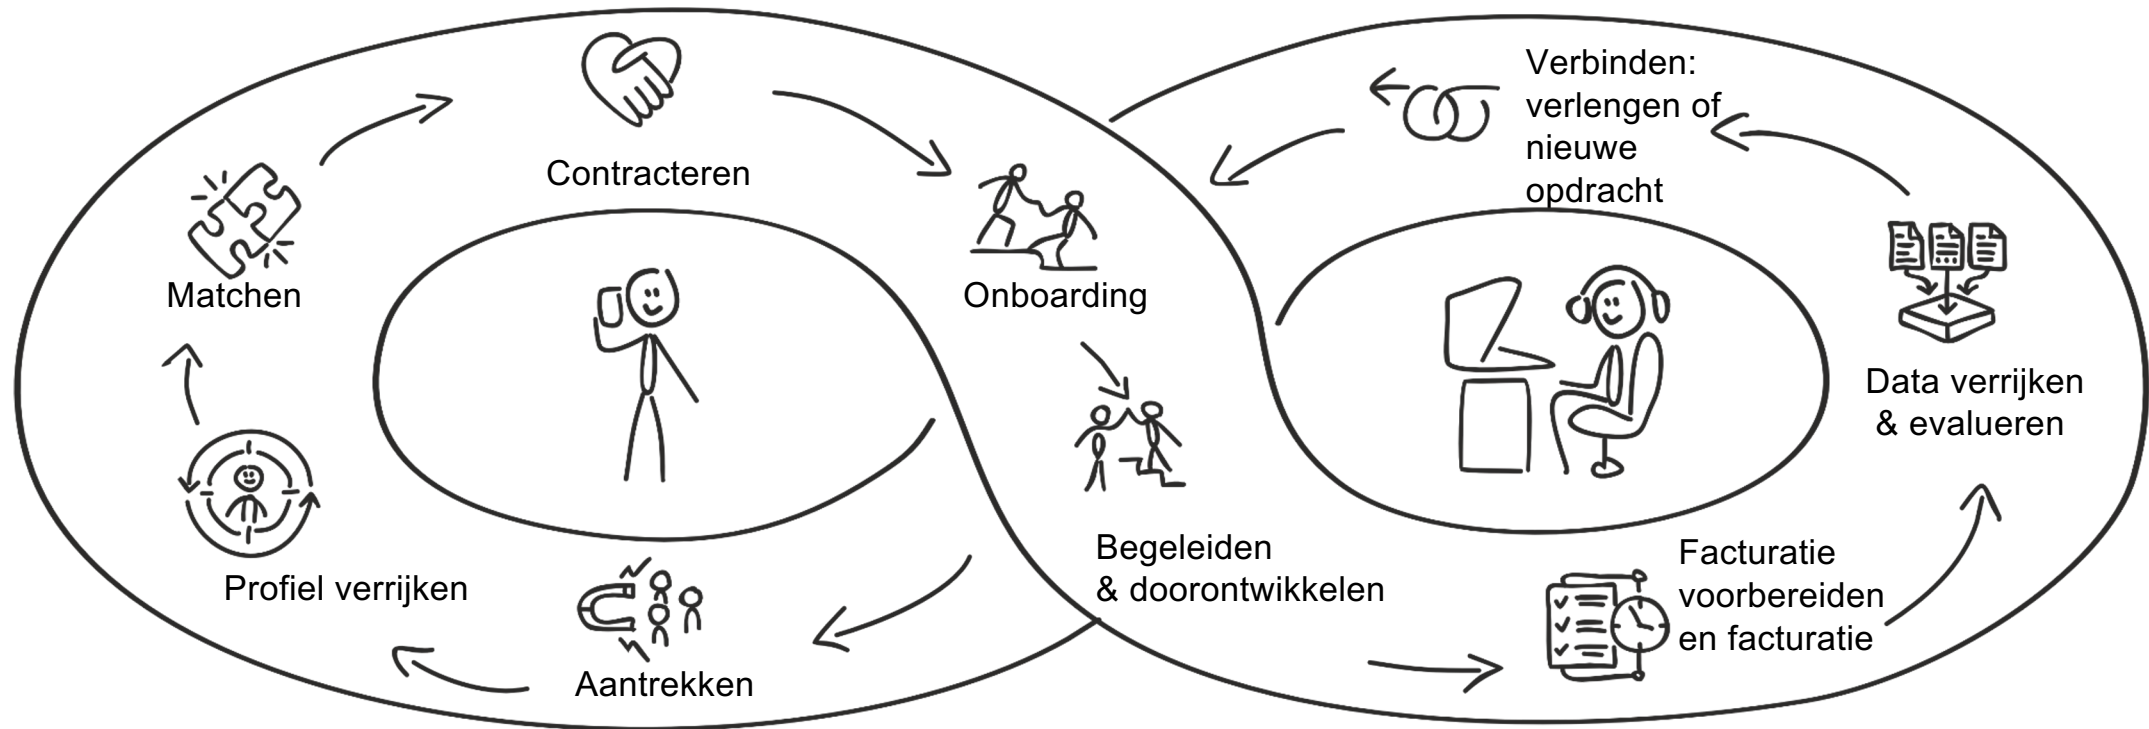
Contracteren

Matchen

Onboarding

Begeleiden & doorontwikkelen

Profiel verrijken

Aantrekken

Verbinden: verlengen of nieuwe opdracht

Data verrijken & evalueren

Facturatie voorbereiden en facturatie